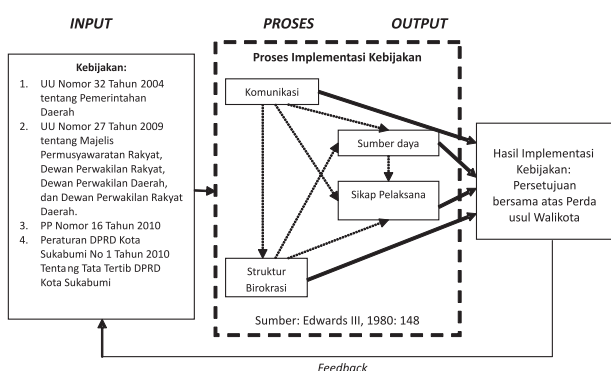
INPUT

PROSES

OUTPUT

Kebijakan:
1. UU Nomor 32 Tahun 2004 tentang Pemerintahan Daerah
2. UU Nomor 27 Tahun 2009 tentang Majelis Permusyawaratan Rakyat, Dewan Perwakilan Rakyat, Dewan Perwakilan Daerah, dan Dewan Perwakilan Rakyat Daerah.
3. PP Nomor 16 Tahun 2010
4. Peraturan DPRD Kota Sukabumi No 1 Tahun 2010 Tentang Tata Tertib DPRD Kota Sukabumi

Proses Implementasi Kebijakan

Komunikasi

Sumber daya

Sikap Pelaksana

Struktur Birokrasi

Sumber: Edwards III, 1980: 148

Hasil Implementasi Kebijakan: Persetujuan bersama atas Perda usul Walikota

Feedback